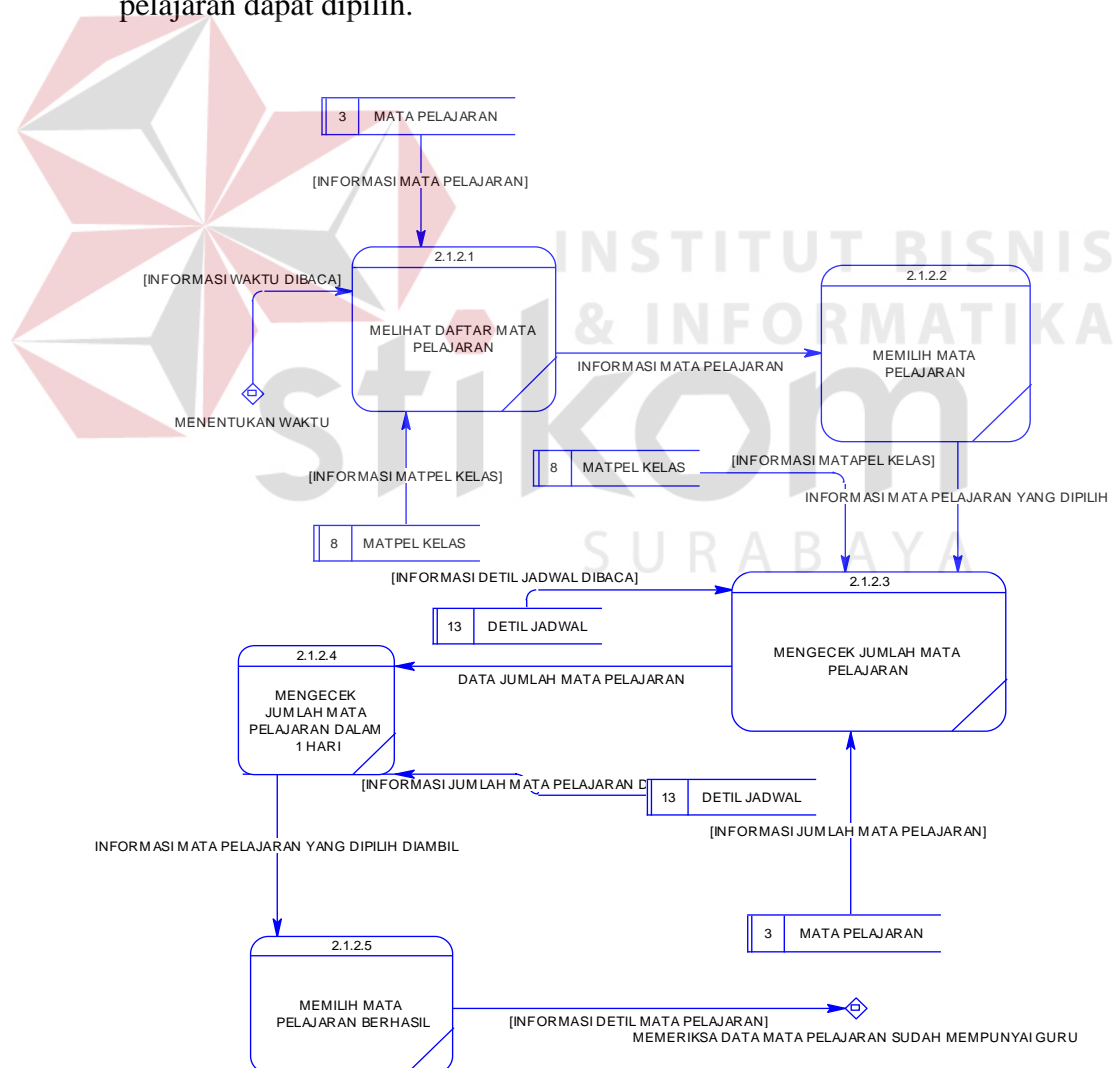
pelajaran dapat dipilih.

INSTITUT BISNIS & INFORMATIKA stikom SURABAYA

3 MATA PELAJARAN

[INFORMASI MATA PELAJARAN]

2.1.2.1

[INFORMASI WAKTU DIBACA]

MELIHAT DAFTAR MATA PELAJARAN

MENENTUKAN WAKTU

INFORMASI MATA PELAJARAN

2.1.2.2

MEMILIH MATA PELAJARAN

[INFORMASI MATPEL KELAS]

8 MATPEL KELAS

8 MATPEL KELAS

[INFORMASI MATAPEL KELAS]

INFORMASI MATA PELAJARAN YANG DIPILIH

[INFORMASI DETIL JADWAL DIBACA]

2.1.2.3

13 DETIL JADWAL

2.1.2.4

MENGECEK JUMLAH MATA PELAJARAN DALAM 1 HARI

DATA JUMLAH MATA PELAJARAN

MENGECEK JUMLAH MATA PELAJARAN

[INFORMASI JUMLAH MATA PELAJARAN D

13 DETIL JADWAL

[INFORMASI JUMLAH MATA PELAJARAN]

INFORMASI MATA PELAJARAN YANG DIPILIH DIAMBIL

3 MATA PELAJARAN

2.1.2.5

MEMILIH MATA PELAJARAN BERHASIL

[INFORMASI DETIL MATA PELAJARAN]

MEMERIKSA DATA MATA PELAJARAN SUDAH MEMPUNYAI GURU